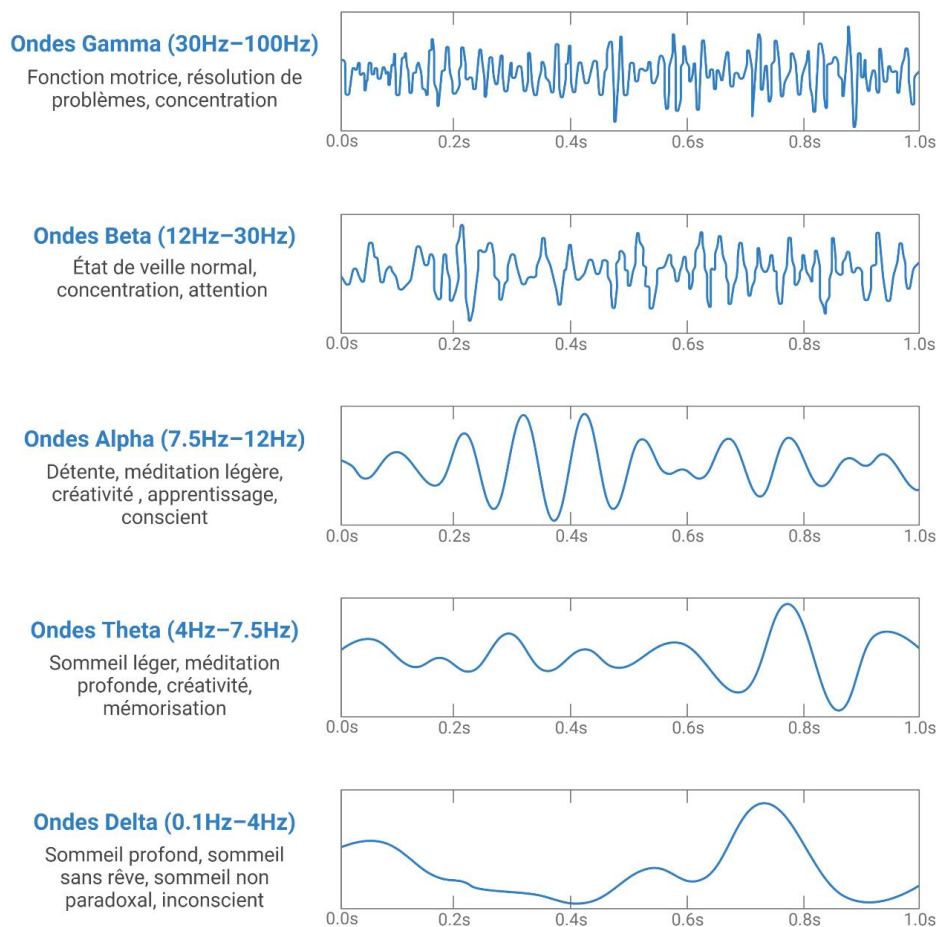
Ondes Gamma (30Hz–100Hz)
Fonction motrice, résolution de problèmes, concentration

0.0s 0.2s 0.4s 0.6s 0.8s 1.0s

Ondes Beta (12Hz–30Hz)
État de veille normal, concentration, attention

0.0s 0.2s 0.4s 0.6s 0.8s 1.0s

Ondes Alpha (7.5Hz–12Hz)
Détente, méditation légère, créativité , apprentissage, conscient

0.0s 0.2s 0.4s 0.6s 0.8s 1.0s

Ondes Theta (4Hz–7.5Hz)
Sommeil léger, méditation profonde, créativité, mémorisation

0.0s 0.2s 0.4s 0.6s 0.8s 1.0s

Ondes Delta (0.1Hz–4Hz)
Sommeil profond, sommeil sans rêve, sommeil non paradoxal, inconscient

0.0s 0.2s 0.4s 0.6s 0.8s 1.0s